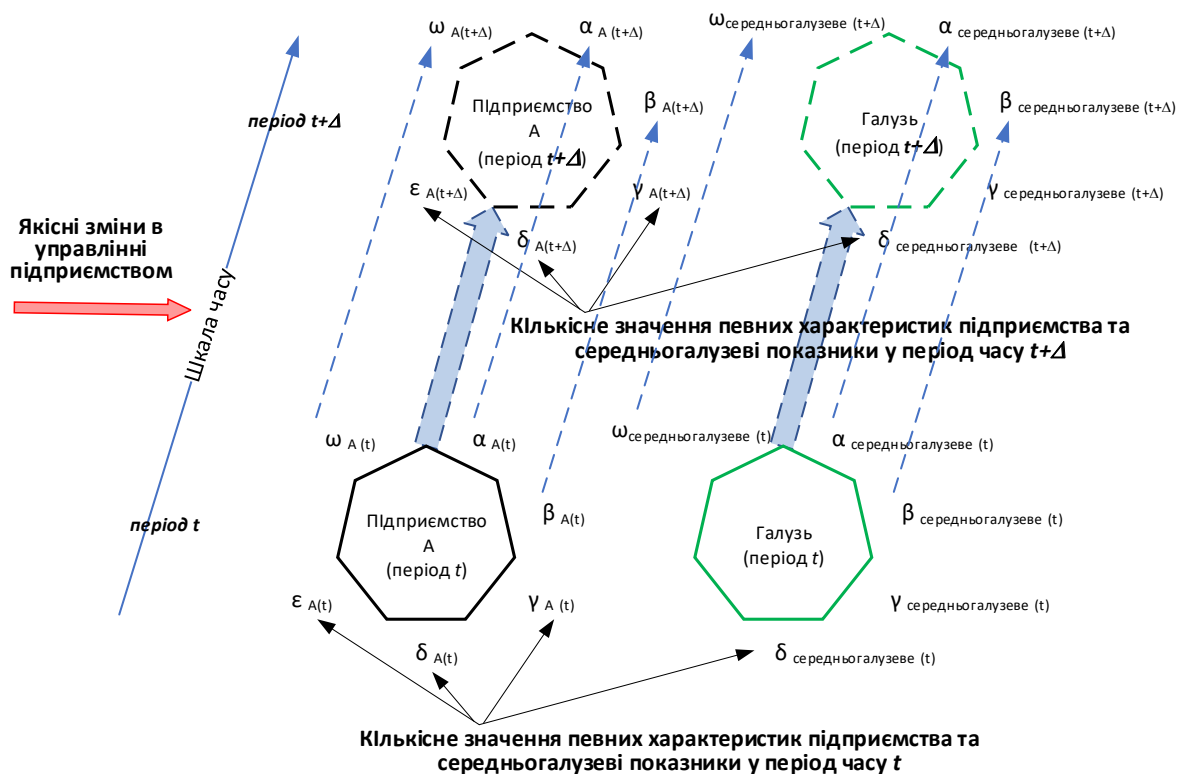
$\omega_{A(t+\Delta)}$ $\alpha_{A(t+\Delta)}$ $\omega_{середньогалузеве\ (t+\Delta)}$ $\alpha_{середньогалузеве\ (t+\Delta)}$

період t+Δ

ПІдприємство А (період t+Δ)

$\beta_{A(t+\Delta)}$

Галузь (період t+Δ)

$\beta_{середньогалузеве\ (t+\Delta)}$

$\varepsilon_{A(t+\Delta)}$ $\gamma_{A(t+\Delta)}$ $\gamma_{середньогалузеве\ (t+\Delta)}$

Якісні зміни в управлінні підприємством

$\delta_{A(t+\Delta)}$ $\delta_{середньогалузеве\ (t+\Delta)}$

Шкала часу

КІлькісне значення певних характеристик підприємства та середньогалузеві показники у період часу t+Δ

$\omega_{A(t)}$ $\alpha_{A(t)}$ $\omega_{середньогалузеве\ (t)}$ $\alpha_{середньогалузеве\ (t)}$

період t

ПІдприємство А (період t)

$\beta_{A(t)}$

Галузь (період t)

$\beta_{середньогалузеве\ (t)}$

$\varepsilon_{A(t)}$ $\gamma_{A(t)}$ $\gamma_{середньогалузеве\ (t)}$

$\delta_{A(t)}$ $\delta_{середньогалузеве\ (t)}$

КІлькісне значення певних характеристик підприємства та середньогалузеві показники у період часу t